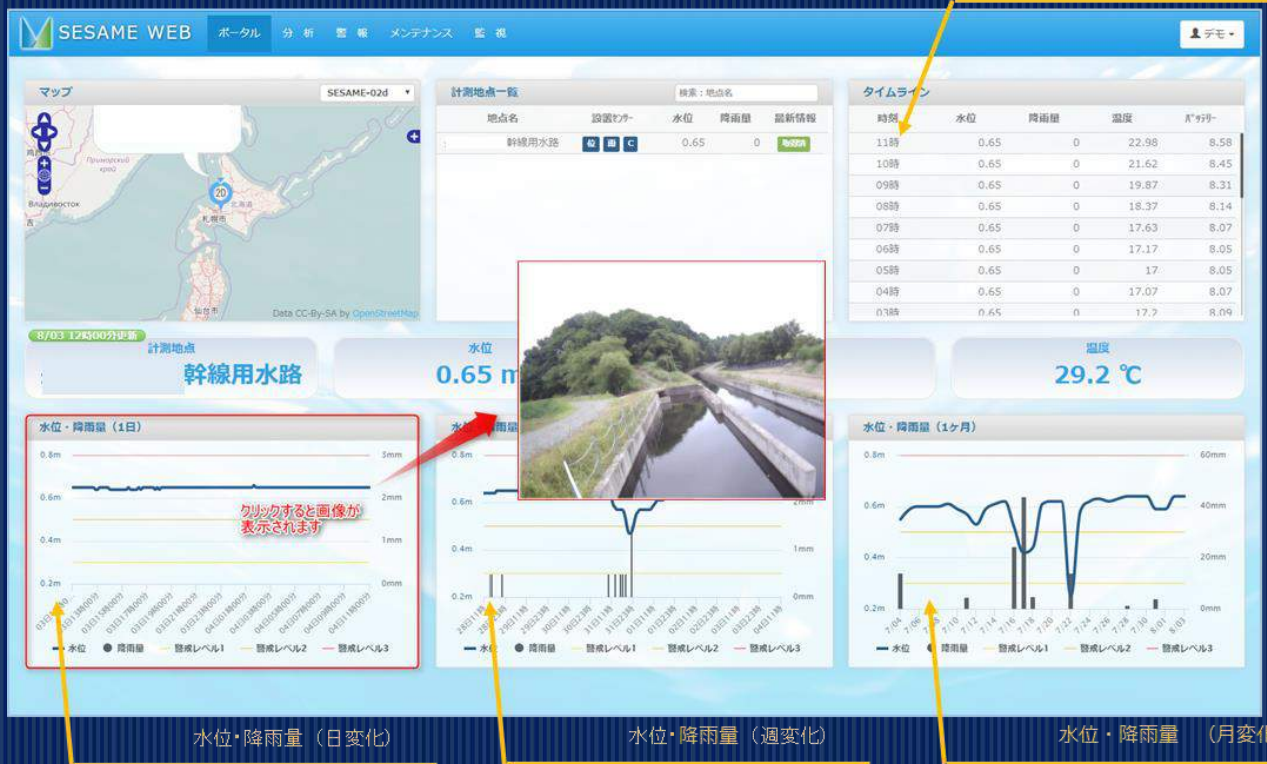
SESAME WEB ポータル 分析 警報 メンテナンス 監視

デモ

マップ

SESAME-02d

Приморский край

Владивосток

北海道

札幌市

仙台市

20

Data CC-By-SA by OpenStreetMap

計測地点一覧

検索：地点名

| 地点名 | 設置センサー | 水位 | 降雨量 | 最新情報 |
|---|---|---|---|---|
| 幹線用水路 | 位 雨 C | 0.65 | 0 | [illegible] |

タイムライン

| 時刻 | 水位 | 降雨量 | 温度 | バッテリー |
|---|---|---|---|---|
| 11時 | 0.65 | 0 | 22.98 | 8.58 |
| 10時 | 0.65 | 0 | 21.62 | 8.45 |
| 09時 | 0.65 | 0 | 19.87 | 8.31 |
| 08時 | 0.65 | 0 | 18.37 | 8.14 |
| 07時 | 0.65 | 0 | 17.63 | 8.07 |
| 06時 | 0.65 | 0 | 17.17 | 8.05 |
| 05時 | 0.65 | 0 | 17 | 8.05 |
| 04時 | 0.65 | 0 | 17.07 | 8.07 |
| 03時 | 0.65 | 0 | 17.2 | 8.09 |

8/03 12時00分更新

計測地点
幹線用水路

水位
0.65 m

温度
29.2 ℃

水位・降雨量（1日）

0.8m 0.6m 0.4m 0.2m
3mm 2mm 1mm 0mm

クリックすると画像が表示されます

水位 降雨量 警戒レベル1 警戒レベル2 警戒レベル3

水位・降雨量

0.8m 0.6m 0.4m 0.2m
2mm 1mm 0mm

水位 降雨量 警戒レベル1 警戒レベル2 警戒レベル3

水位・降雨量（1ヶ月）

0.8m 0.6m 0.4m 0.2m
60mm 40mm 20mm 0mm

7/04 7/06 7/08 7/10 7/12 7/14 7/16 7/18 7/20 7/22 7/24 7/26 7/28 7/30 8/01 8/03

水位 降雨量 警戒レベル1 警戒レベル2 警戒レベル3

水位・降雨量（日変化）

水位・降雨量（週変化）

水位・降雨量 （月変